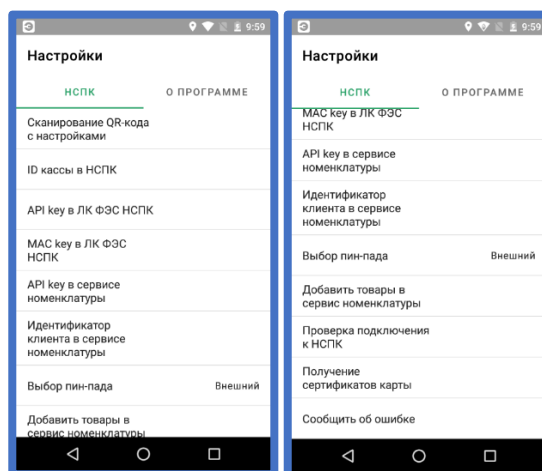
9:59

Настройки

НСПК

О ПРОГРАММЕ

Сканирование QR-кода с настройками

ID кассы в НСПК

API key в ЛК ФЭС НСПК

MAC key в ЛК ФЭС НСПК

API key в сервисе номенклатуры

Идентификатор клиента в сервисе номенклатуры

Выбор пин-пада

Внешний

Добавить товары в сервис номенклатуры

9:59

Настройки

НСПК

О ПРОГРАММЕ

MAC key в ЛК ФЭС НСПК

API key в сервисе номенклатуры

Идентификатор клиента в сервисе номенклатуры

Выбор пин-пада

Внешний

Добавить товары в сервис номенклатуры

Проверка подключения к НСПК

Получение сертификатов карты

Сообщить об ошибке